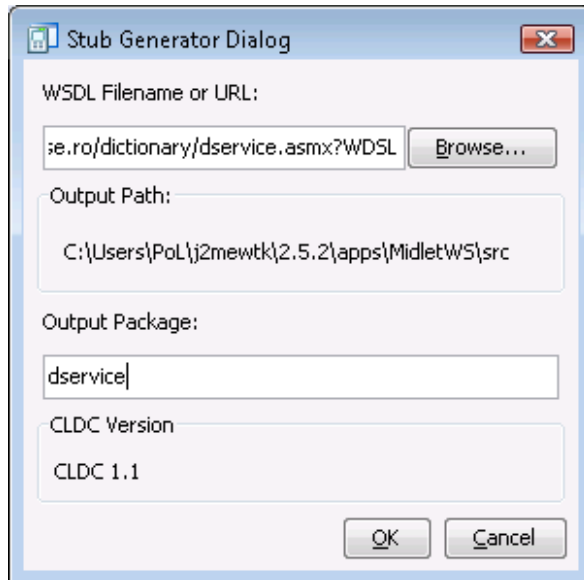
Stub Generator Dialog

WSDL Filename or URL:

se.ro/dictionary/dservice.asmx?WDSL

Browse...

Output Path:

C:\Users\PoL\j2mewtk\2.5.2\apps\MidletWS\src

Output Package:

dservice

CLDC Version

CLDC 1.1

OK

Cancel